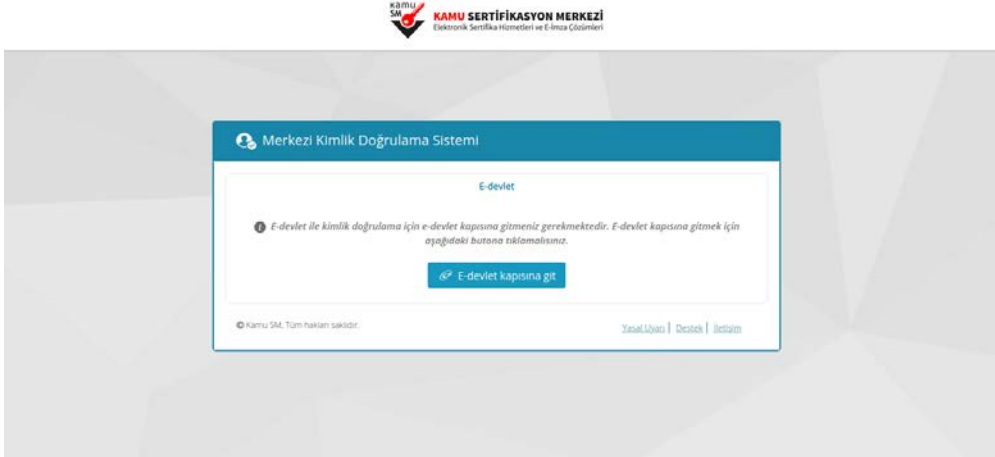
Kamu SM

KAMU SERTİFİKASYON MERKEZİ
Elektronik Sertifika Hizmetleri ve E-İmza Çözümleri

Merkezi Kimlik Doğrulama Sistemi

E-devlet

E-devlet ile kimlik doğrulama için e-devlet kapısına gitmeniz gerekmektedir. E-devlet kapısına gitmek için aşağıdaki butona tıklamalısınız.

E-devlet kapısına git

© Kamu SM, Tüm hakları saklıdır.

Yasal Uyarı | Destek | İletişim